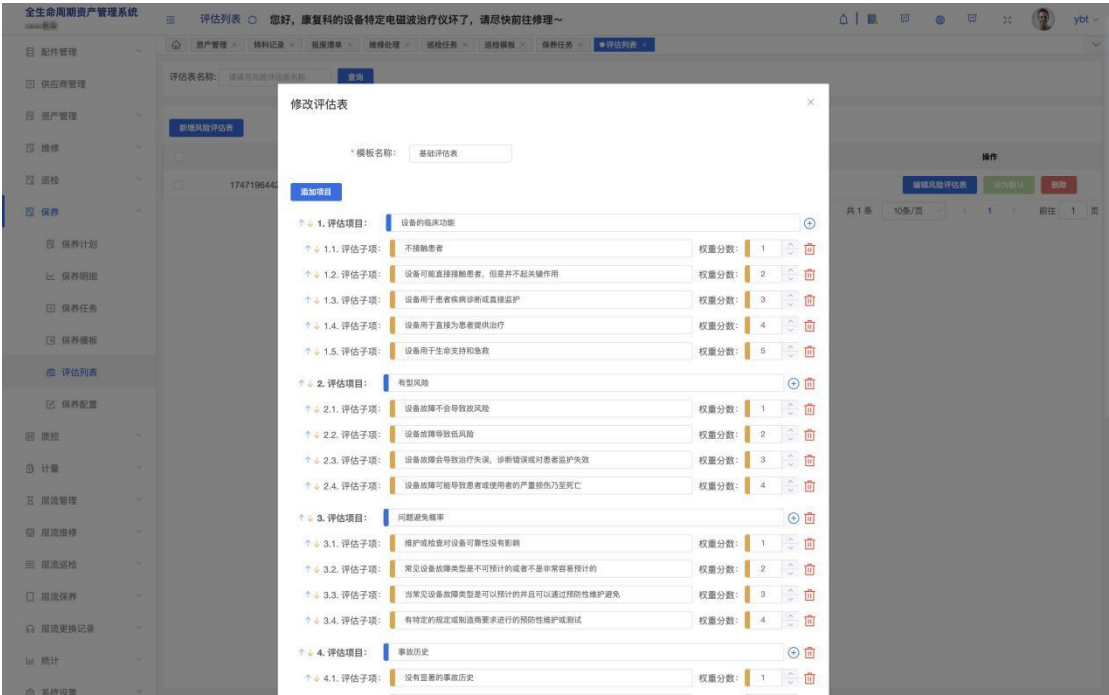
全生命周期资产管理系统
nana数据

评估列表 您好，康复科的设备特定电磁波治疗仪坏了，请尽快前往修理~

ybt

配件管理
供应商管理
资产管理
维修
巡检
保养
保养计划
保养明细
保养任务
保养模板
评估列表
保养配置
质控
计量
层流管理
层流维修
层流巡检
层流保养
层流更换记录
统计
系统设置

资产管理 × 转科记录 × 报废清单 × 维修处理 × 巡检任务 × 巡检模板 × 保养任务 × 评估列表 ×

评估表名称: 请填写风险评估表名称 查询

新增风险评估表

操作

1747196442

编辑风险评估表 设为默认 删除

共1条 10条/页 1 前往 1 页

修改评估表

* 模板名称: 基础评估表

添加项目

1. 评估项目: 设备的临床功能
1.1. 评估子项: 不接触患者 权重分数: 1
1.2. 评估子项: 设备可能直接接触患者，但是并不起关键作用 权重分数: 2
1.3. 评估子项: 设备用于患者疾病诊断或直接监护 权重分数: 3
1.4. 评估子项: 设备用于直接为患者提供治疗 权重分数: 4
1.5. 评估子项: 设备用于生命支持和急救 权重分数: 5

2. 评估项目: 有型风险
2.1. 评估子项: 设备故障不会导致风险 权重分数: 1
2.2. 评估子项: 设备故障导致低风险 权重分数: 2
2.3. 评估子项: 设备故障会导致治疗失误，诊断错误或对患者监护失效 权重分数: 3
2.4. 评估子项: 设备故障可能导致患者或使用者的严重损伤乃至死亡 权重分数: 4

3. 评估项目: 问题避免概率
3.1. 评估子项: 维护或检查对设备可靠性没有影响 权重分数: 1
3.2. 评估子项: 常见设备故障类型是不可预计的或者不是非常容易预计的 权重分数: 2
3.3. 评估子项: 当常见设备故障类型是可以预计的并且可以通过预防性维护避免 权重分数: 3
3.4. 评估子项: 有特定的规定或制造商要求进行的预防性维护或测试 权重分数: 4

4. 评估项目: 事故历史
4.1. 评估子项: 没有显著的事故历史 权重分数: 1